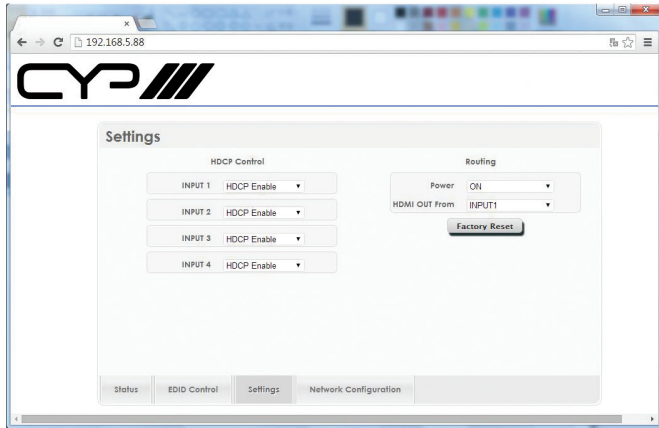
192.168.5.88

CYP

Settings

HDCP Control

INPUT 1 HDCP Enable

INPUT 2 HDCP Enable

INPUT 3 HDCP Enable

INPUT 4 HDCP Enable

Routing

Power ON

HDMI OUT From INPUT1

Factory Reset

Status EDID Control Settings Network Configuration